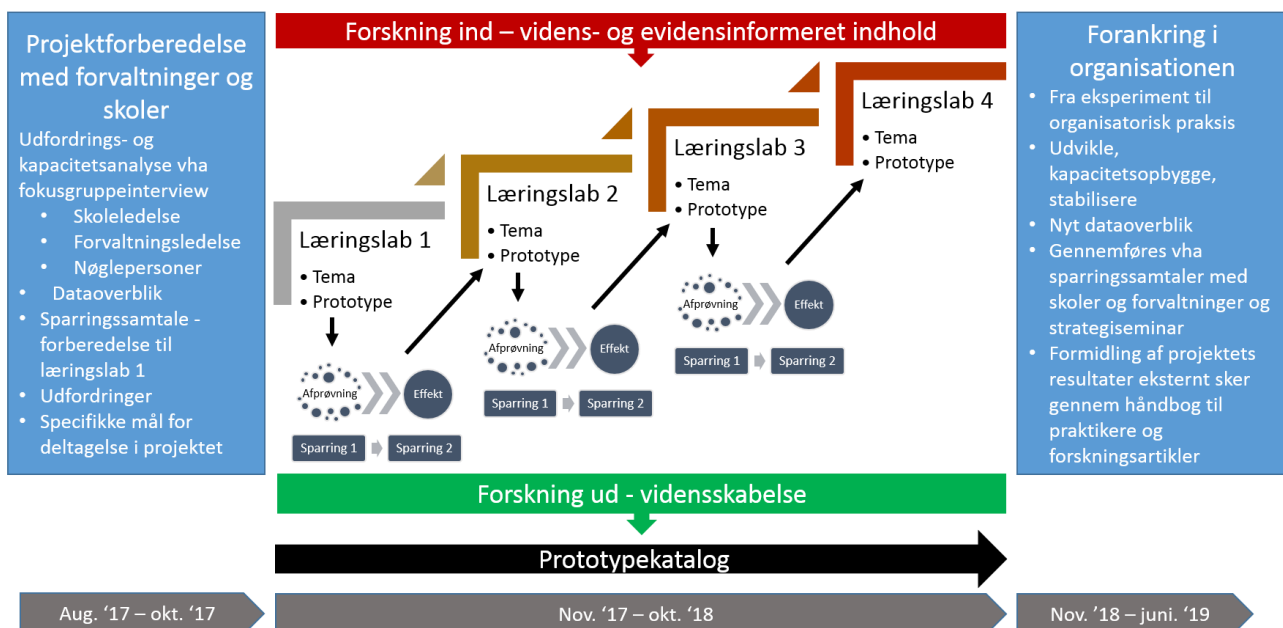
Projektforberedelse med forvaltninger og skoler

Udfordrings- og kapacitetsanalyse vha fokusgruppeinterview
- Skoleledelse
- Forvaltningsledelse
- Nøglepersoner
- Dataoverblik
- Sparringssamtale - forberedelse til læringslab 1
- Udfordringer
- Specifikke mål for deltagelse i projektet

Forskning ind – videns- og evidensinformeret indhold

Læringslab 1
- Tema
- Prototype

Afprøvning
Effekt
Sparring 1
Sparring 2

Læringslab 2
- Tema
- Prototype

Afprøvning
Effekt
Sparring 1
Sparring 2

Læringslab 3
- Tema
- Prototype

Afprøvning
Effekt
Sparring 1
Sparring 2

Læringslab 4
- Tema
- Prototype

Forankring i organisationen
- Fra eksperiment til organisatorisk praksis
- Udvikle, kapacitetsopbygge, stabilisere
- Nyt dataoverblik
- Gennemføres vha sparringssamtaler med skoler og forvaltninger og strategiseminar
- Formidling af projektets resultater eksternt sker gennem håndbog til praktikere og forskningsartikler

Forskning ud - vidensskabelse

Prototypekatalog

Aug. '17 – okt. '17

Nov. '17 – okt. '18

Nov. '18 – juni. '19